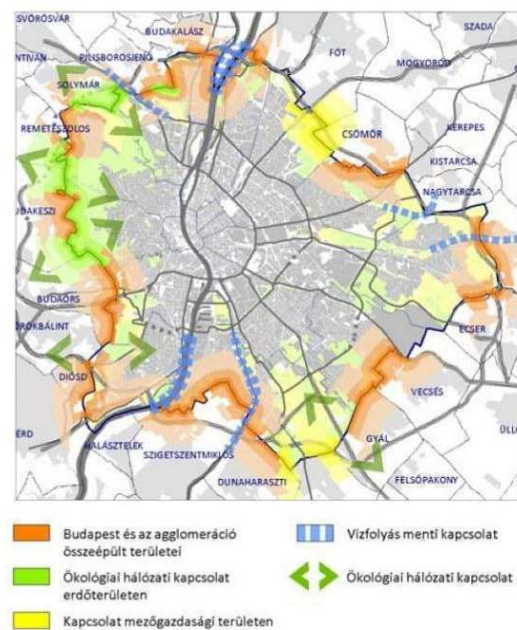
SVÖRÖSVÁR
BUDAKALÁSZ
FÓT
SZADA
NTIVÁN
PILISBOROSJENŐ
MOGYORÓD
SOLYMÁR
REMETESZŐLŐS
CSÖMÖR
KEREPES
KISTARCSA
NAGYTARCSA
DAKESZI
BUDAÖRS
ECSER
RBÓKBÁLINT
DIÓSD
VECSÉS
ÉRD
GYÁL
ÜLL
HALÁSZTELEK
SZIGETSZENTMIKLÓS
DUNAHARASZTI
FELSŐPAKONY

Budapest és az agglomeráció összeépült területei
Vízfolyás menti kapcsolat
Ökológiai hálózati kapcsolat erdőterületen
Ökológiai hálózati kapcsolat
Kapcsolat mezőgazdasági területen